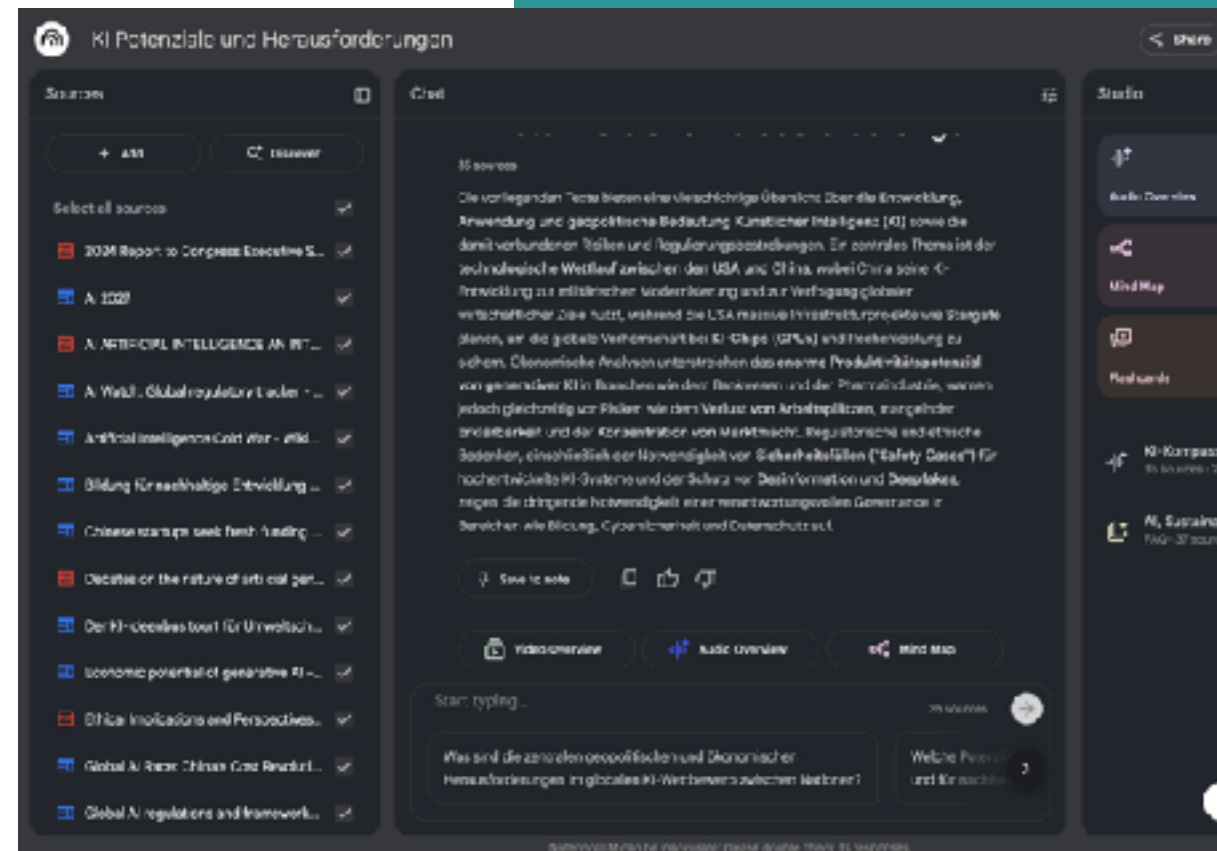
KI Potenziale und Herausforderungen

Share

Sources

+ Add

Discover

Select all sources

2024 Report to Congress Executive S...

AI 2027

A: ARTIFICIAL INTELLIGENCE AN INT...

AI Watch: Global regulatory tracker - ...

Artificial Intelligence Cold War - Wiki...

Bildung für nachhaltige Entwicklung ...

Chinese startups seek fresh funding ...

Debates on the nature of artificial gen...

Der KI-Goldrausch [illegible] Umweltsch...

Economic potential of generative AI - ...

Ethical Implications and Perspectives...

Global AI Race: China's Cost Revolut...

Global AI regulations and framework...

Chat

35 sources

Die vorliegenden Texte bieten eine vielschichtige Übersicht über die Entwicklung, Anwendung und geopolitische Bedeutung Künstlicher Intelligenz (KI) sowie die damit verbundenen Risiken und Regulierungsbestrebungen. Ein zentrales Thema ist der technologische Wettlauf zwischen den USA und China, wobei China seine KI-Entwicklung zur militärischen Modernisierung und zur Verfolgung globaler wirtschaftlicher Ziele nutzt, während die USA massive Infrastrukturprojekte wie Stargate planen, um die globale Vorherrschaft bei KI-Chips (GPUs) und Rechenleistung zu sichern. Ökonomische Analysen unterstreichen das enorme Produktivitätspotenzial von generativer KI in Branchen wie dem Bankwesen und der Pharmaindustrie, warnen jedoch gleichzeitig vor Risiken wie dem Verlust von Arbeitsplätzen, mangelnder Erklärbarkeit und der Konzentration von Marktmacht. Regulatorische und ethische Bedenken, einschließlich der Notwendigkeit von Sicherheitsfällen ("Safety Cases") für hochentwickelte KI-Systeme und der Schutz vor Desinformation und Deepfakes, zeigen die dringende Notwendigkeit einer verantwortungsvollen Governance in Bereichen wie Bildung, Cybersicherheit und Datenschutz auf.

Save to note

Video Overview

Audio Overview

Mind Map

Start typing...

35 sources

Was sind die zentralen geopolitischen und ökonomischen Herausforderungen im globalen KI-Wettbewerb zwischen Nationen?

Welche Potenz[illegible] und für nachha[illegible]

Studio

Audio Overview

Mind Map

Flashcards

KI-Kompass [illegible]

AI, Sustain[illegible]

NotebookLM can be inaccurate; please double check its responses.